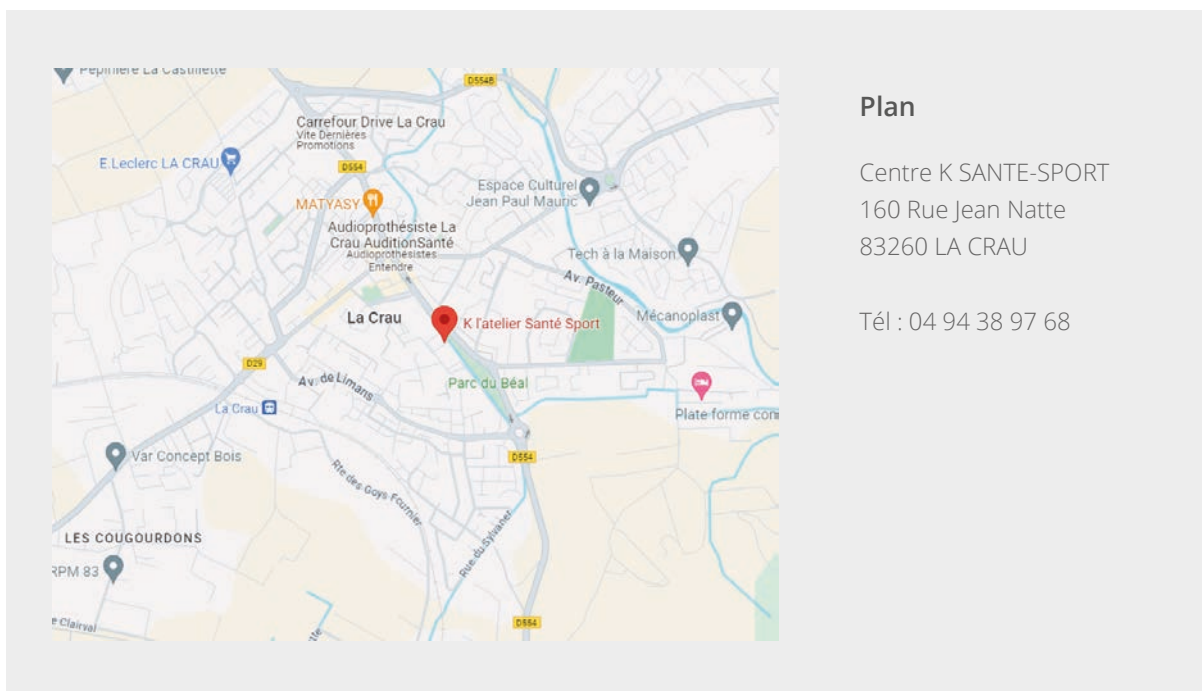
Pépinière La Castillette
D554B
Carrefour Drive La Crau
Vite Dernières Promotions
E.Leclerc LA CRAU
D554
MATYASY
Espace Culturel Jean Paul Maurric
Audioprothésiste La Crau AuditionSanté
Audioprothésistes Entendre
Tech à la Maison
Av. Pasteur
La Crau
K l'atelier Santé Sport
Mécanoplast
D29
Av. de Limans
Parc du Béal
La Crau
Plate forme con
Var Concept Bois
D554
Rte des Goys Fournier
Rue du Sylvaner
LES COUGOURDONS
RPM 83
Clairval
D554

Plan

Centre K SANTE-SPORT
160 Rue Jean Natte
83260 LA CRAU

Tél : 04 94 38 97 68